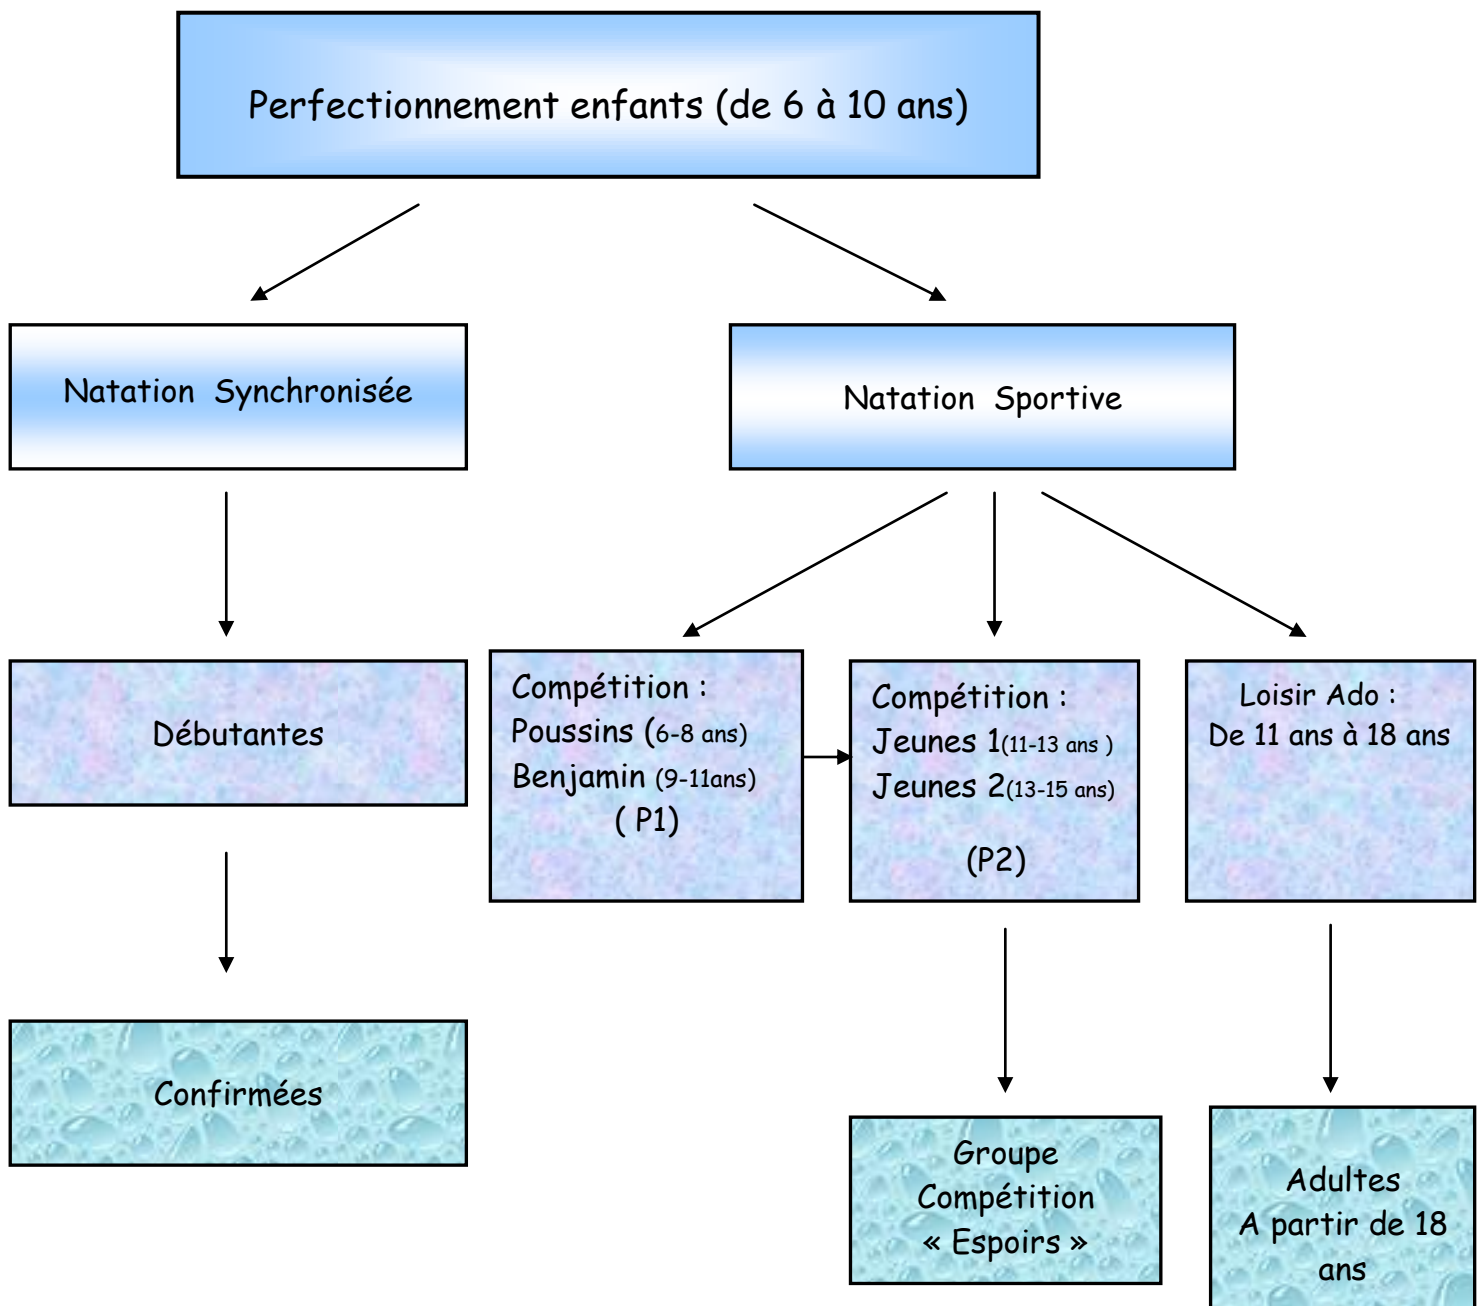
Perfectionnement enfants (de 6 à 10 ans)

Natation Synchronisée

Natation Sportive

Débutantes

Compétition :
Poussins (6-8 ans)
Benjamin (9-11ans)
( P1)

Compétition :
Jeunes 1(11-13 ans )
Jeunes 2(13-15 ans)
(P2)

Loisir Ado :
De 11 ans à 18 ans

Confirmées

Groupe
Compétition
« Espoirs »

Adultes
A partir de 18 ans